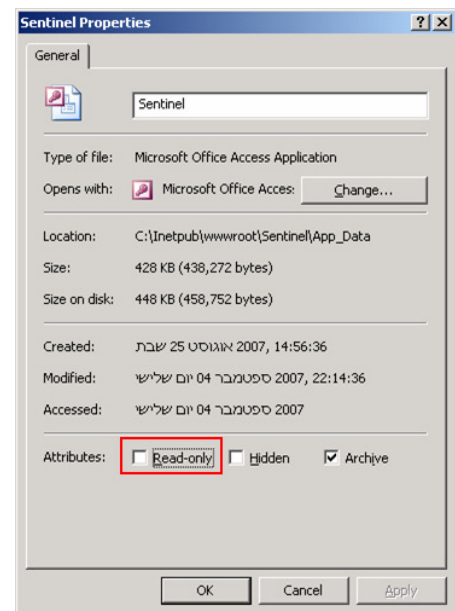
Sentinel Properties

? X

General

Sentinel

Type of file: Microsoft Office Access Application

Opens with: Microsoft Office Acces: Change...

Location: C:\Inetpub\wwwroot\Sentinel\App_Data

Size: 428 KB (438,272 bytes)

Size on disk: 448 KB (458,752 bytes)

Created: שבת 25 אוגוסט 2007, 14:56:36

Modified: יום שלישי 04 ספטמבר 2007, 22:14:36

Accessed: יום שלישי 04 ספטמבר 2007

Attributes: Read-only Hidden Archive

OK Cancel Apply